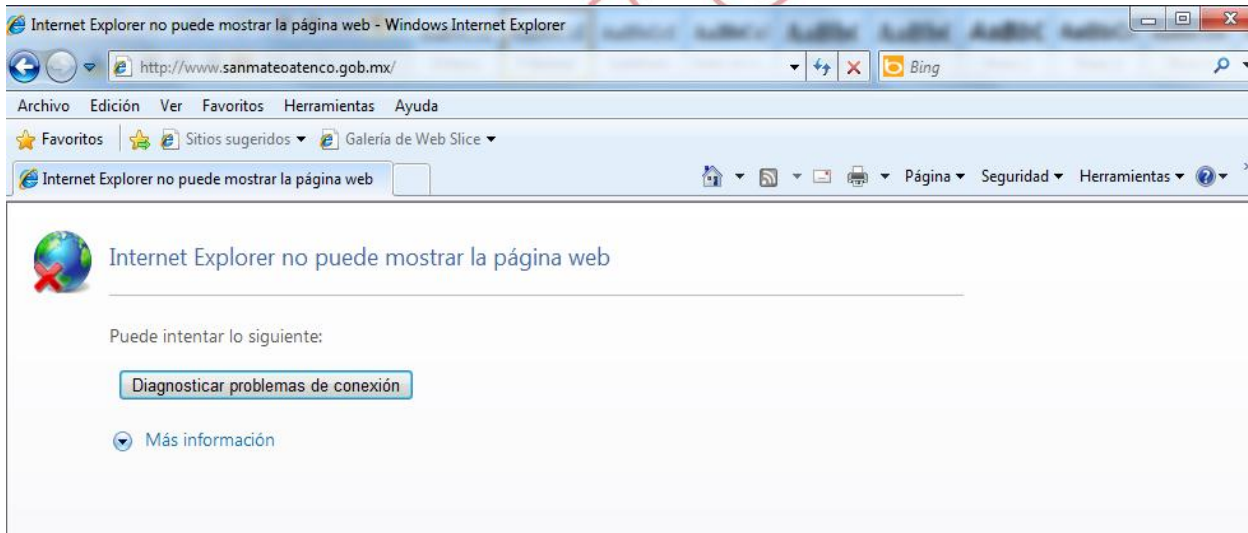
Internet Explorer no puede mostrar la página web - Windows Internet Explorer

http://www.sanmateoatenco.gob.mx/

Bing

Archivo Edición Ver Favoritos Herramientas Ayuda

Favoritos Sitios sugeridos ▾ Galería de Web Slice ▾

Internet Explorer no puede mostrar la página web

Página ▾ Seguridad ▾ Herramientas ▾

Internet Explorer no puede mostrar la página web

Puede intentar lo siguiente:

Diagnosticar problemas de conexión

Más información